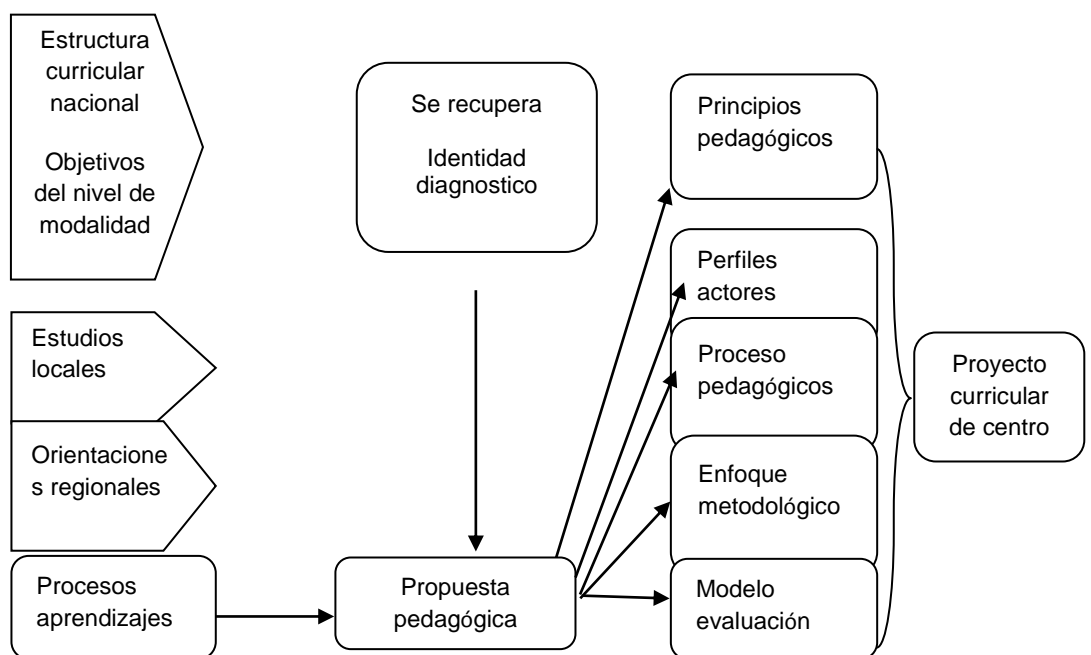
Estructura curricular nacional

Objetivos del nivel de modalidad

Se recupera

Identidad diagnostico

Principios pedagógicos

Perfiles actores

Estudios locales

Proceso pedagógicos

Proyecto curricular de centro

Orientacione s regionales

Enfoque metodológico

Procesos aprendizajes

Propuesta pedagógica

Modelo evaluación